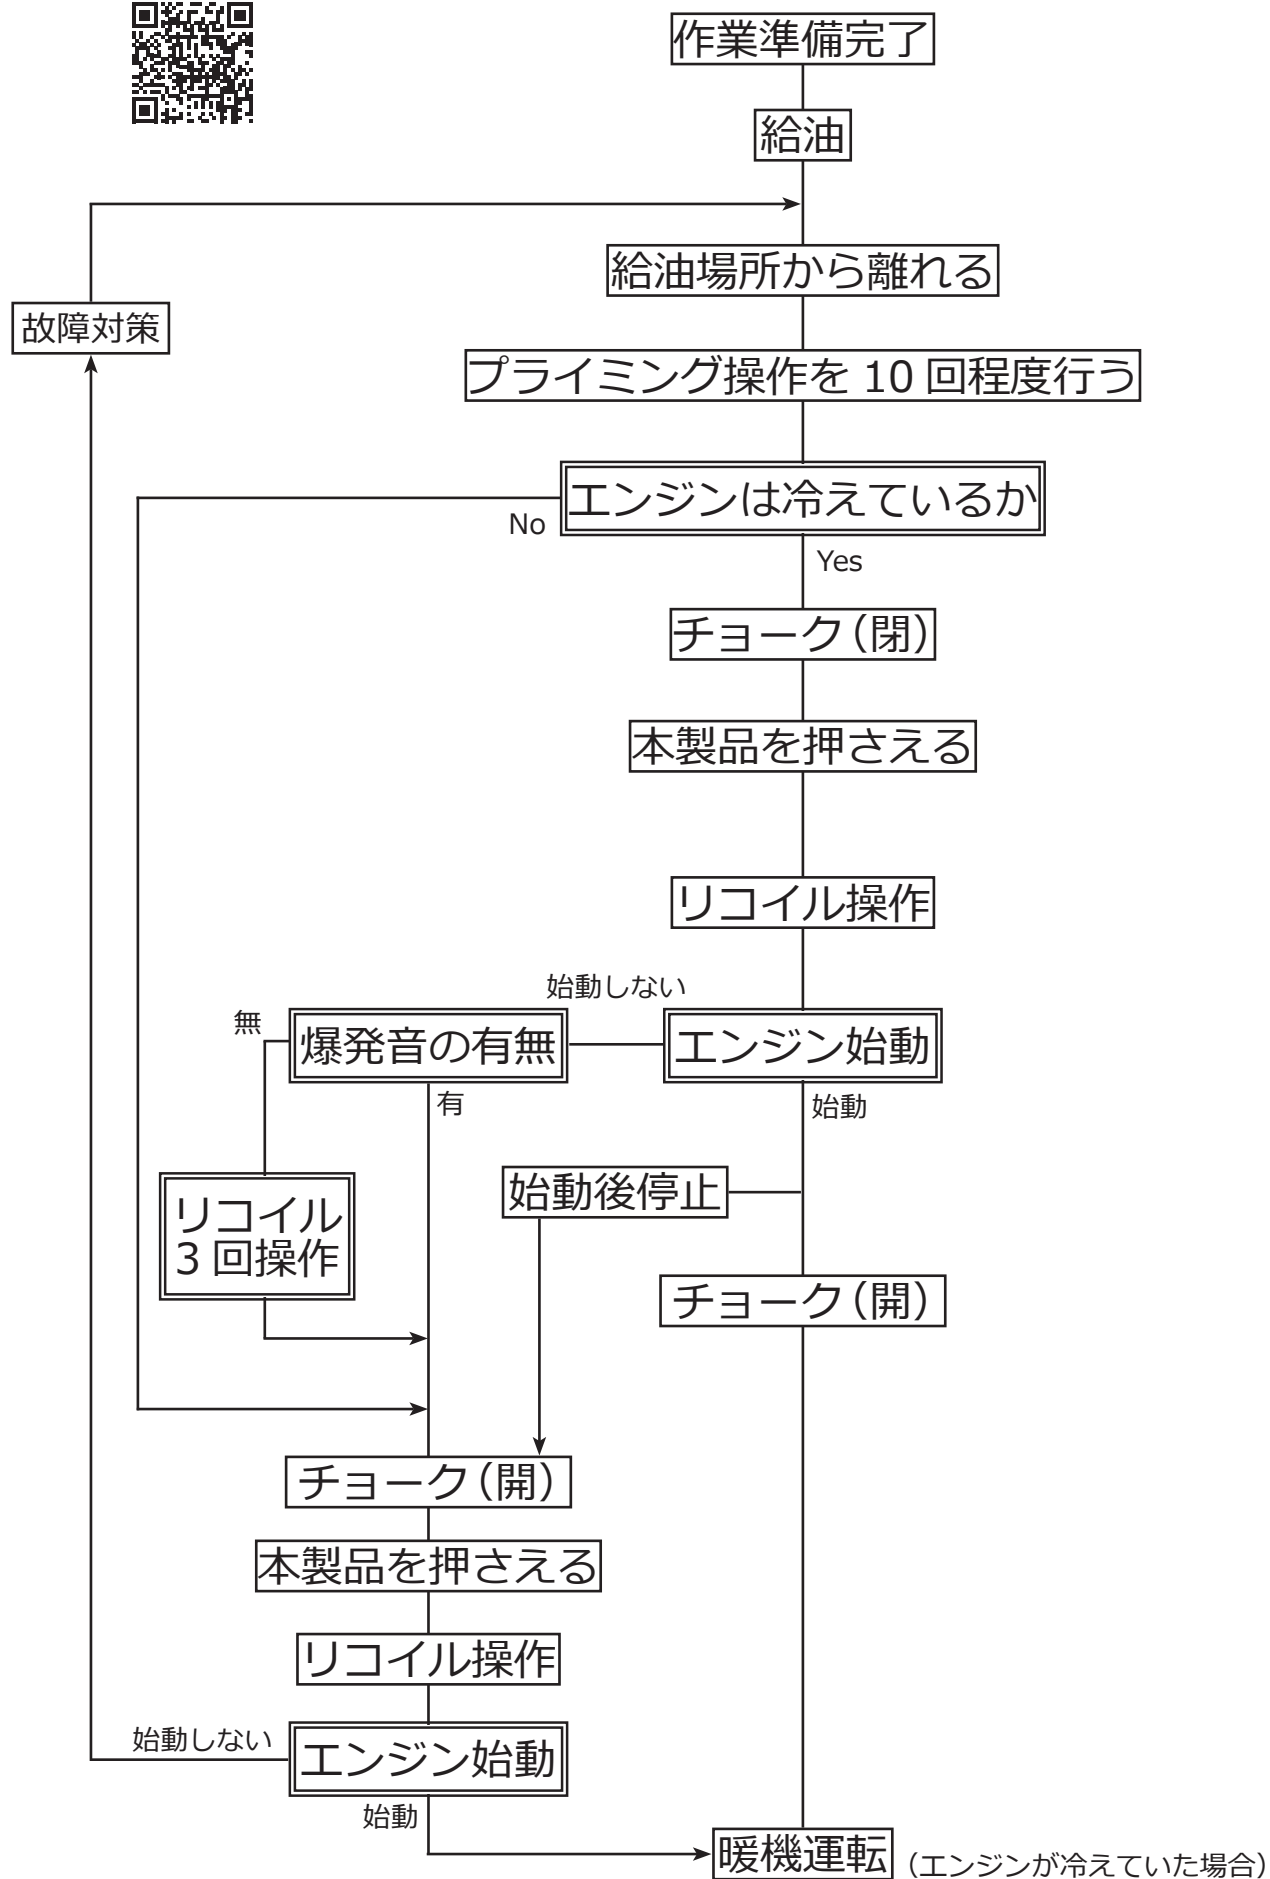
作業準備完了

給油

故障対策

給油場所から離れる

プライミング操作を 10 回程度行う

エンジンは冷えているか

No

Yes

チョーク（閉）

本製品を押さえる

リコイル操作

始動しない

無

爆発音の有無

エンジン始動

有

始動

始動後停止

リコイル 3 回操作

チョーク（開）

チョーク（開）

本製品を押さえる

リコイル操作

始動しない

エンジン始動

始動

暖機運転 (エンジンが冷えていた場合)